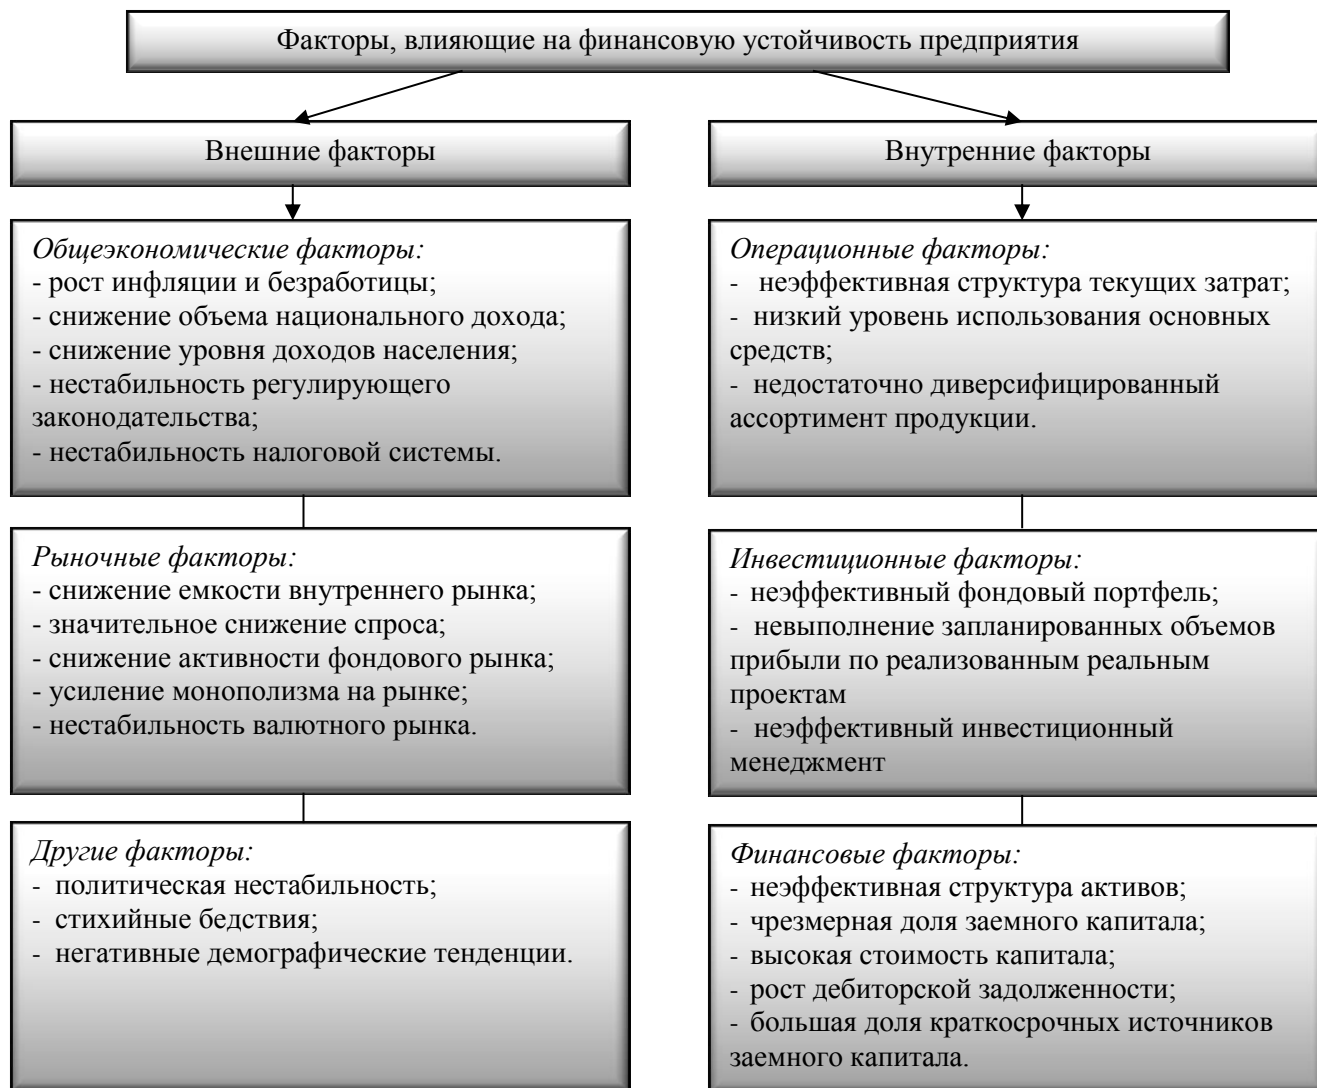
Факторы, влияющие на финансовую устойчивость предприятия

Внешние факторы

Общеэкономические факторы:
- рост инфляции и безработицы;
- снижение объема национального дохода;
- снижение уровня доходов населения;
- нестабильность регулирующего законодательства;
- нестабильность налоговой системы.

Рыночные факторы:
- снижение емкости внутреннего рынка;
- значительное снижение спроса;
- снижение активности фондового рынка;
- усиление монополизма на рынке;
- нестабильность валютного рынка.

Другие факторы:
- политическая нестабильность;
- стихийные бедствия;
- негативные демографические тенденции.

Внутренние факторы

Операционные факторы:
- неэффективная структура текущих затрат;
- низкий уровень использования основных средств;
- недостаточно диверсифицированный ассортимент продукции.

Инвестиционные факторы:
- неэффективный фондовый портфель;
- невыполнение запланированных объемов прибыли по реализованным реальным проектам
- неэффективный инвестиционный менеджмент

Финансовые факторы:
- неэффективная структура активов;
- чрезмерная доля заемного капитала;
- высокая стоимость капитала;
- рост дебиторской задолженности;
- большая доля краткосрочных источников заемного капитала.